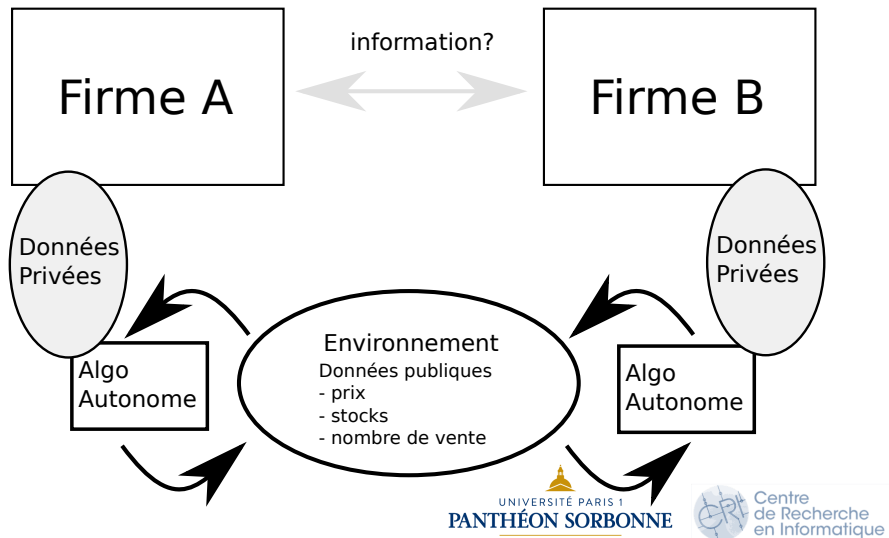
Firme A

information?

Firme B

Données Privées

Données Privées

Environnement
Données publiques
- prix
- stocks
- nombre de vente

Algo Autonome

Algo Autonome

UNIVERSITÉ PARIS 1
PANTHÉON SORBONNE

CRI
Centre de Recherche en Informatique